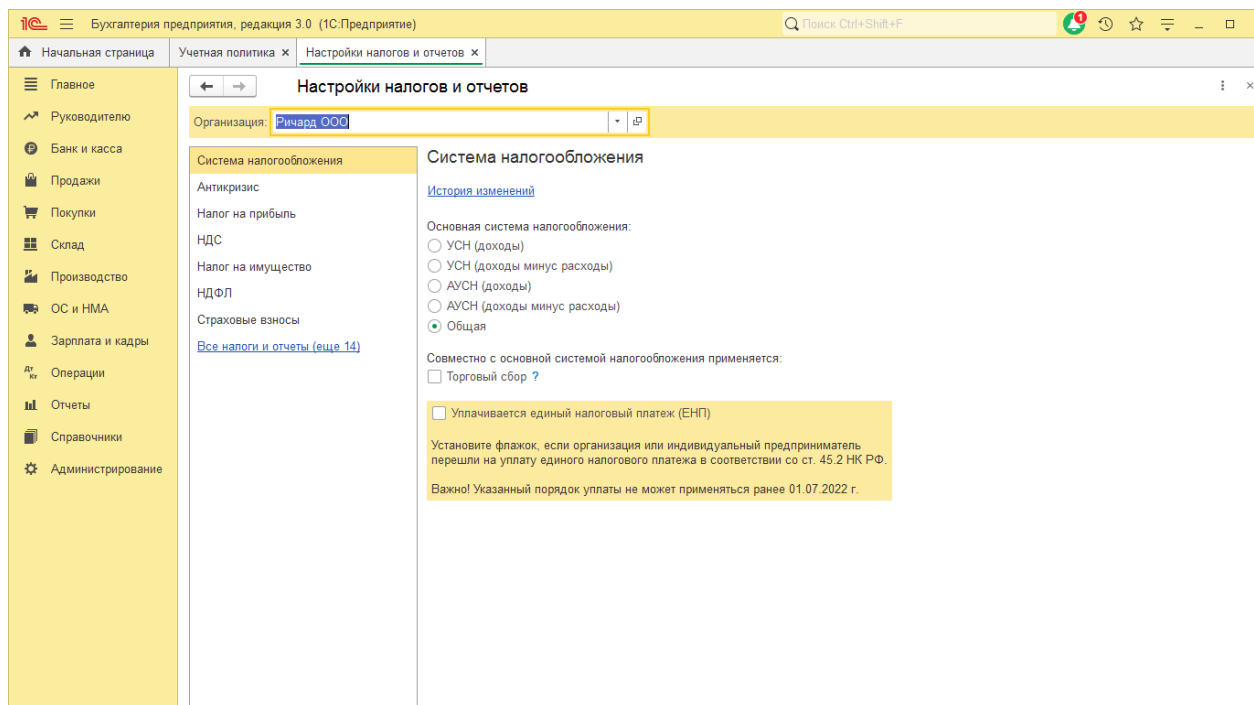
1С Бухгалтерия предприятия, редакция 3.0 (1С:Предприятие)

Поиск Ctrl+Shift+F

1

Начальная страница | Учетная политика × | Настройки налогов и отчетов ×

Главное
Руководителю
Банк и касса
Продажи
Покупки
Склад
Производство
ОС и НМА
Зарплата и кадры
Операции
Отчеты
Справочники
Администрирование

Настройки налогов и отчетов

Организация: Ричард ООО

Система налогообложения
Антикризис
Налог на прибыль
НДС
Налог на имущество
НДФЛ
Страховые взносы
Все налоги и отчеты (еще 14)

Система налогообложения

История изменений

Основная система налогообложения:
УСН (доходы)
УСН (доходы минус расходы)
АУСН (доходы)
АУСН (доходы минус расходы)
Общая

Совместно с основной системой налогообложения применяется:
Торговый сбор ?

Уплачивается единый налоговый платеж (ЕНП)

Установите флажок, если организация или индивидуальный предприниматель перешли на уплату единого налогового платежа в соответствии со ст. 45.2 НК РФ.

Важно! Указанный порядок уплаты не может применяться ранее 01.07.2022 г.